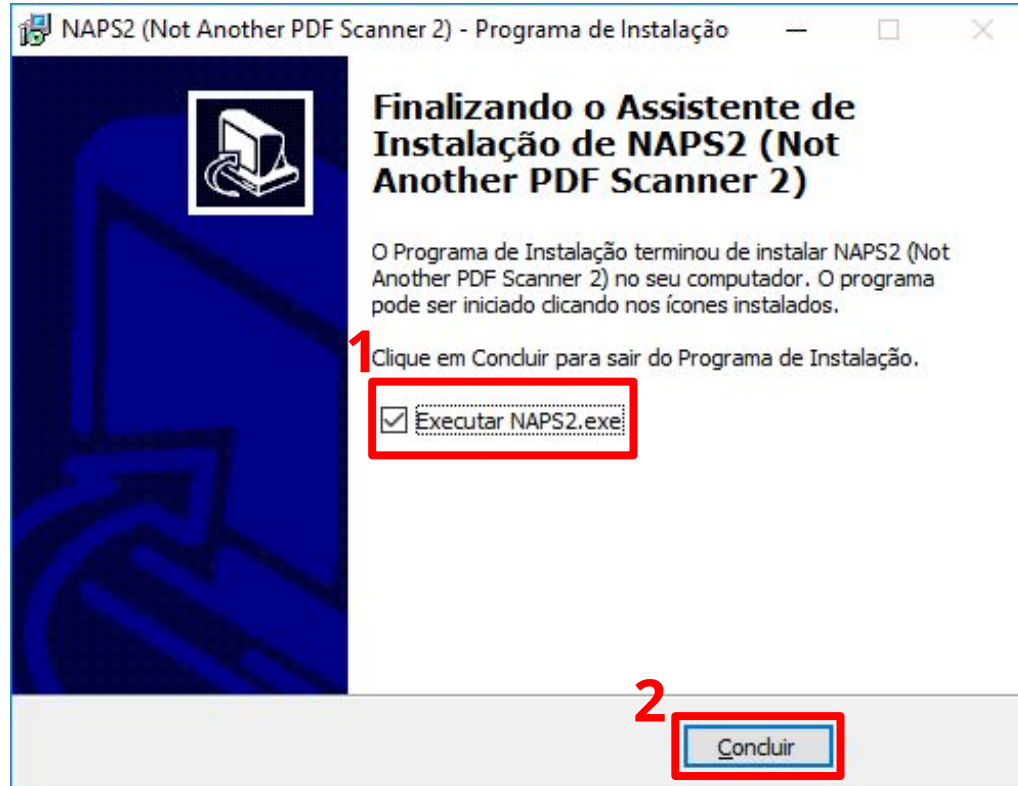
NAPS2 (Not Another PDF Scanner 2) - Programa de Instalação

Finalizando o Assistente de Instalação de NAPS2 (Not Another PDF Scanner 2)

O Programa de Instalação terminou de instalar NAPS2 (Not Another PDF Scanner 2) no seu computador. O programa pode ser iniciado clicando nos ícones instalados.

1

Clique em Concluir para sair do Programa de Instalação.

Executar NAPS2.exe

2

Concluir